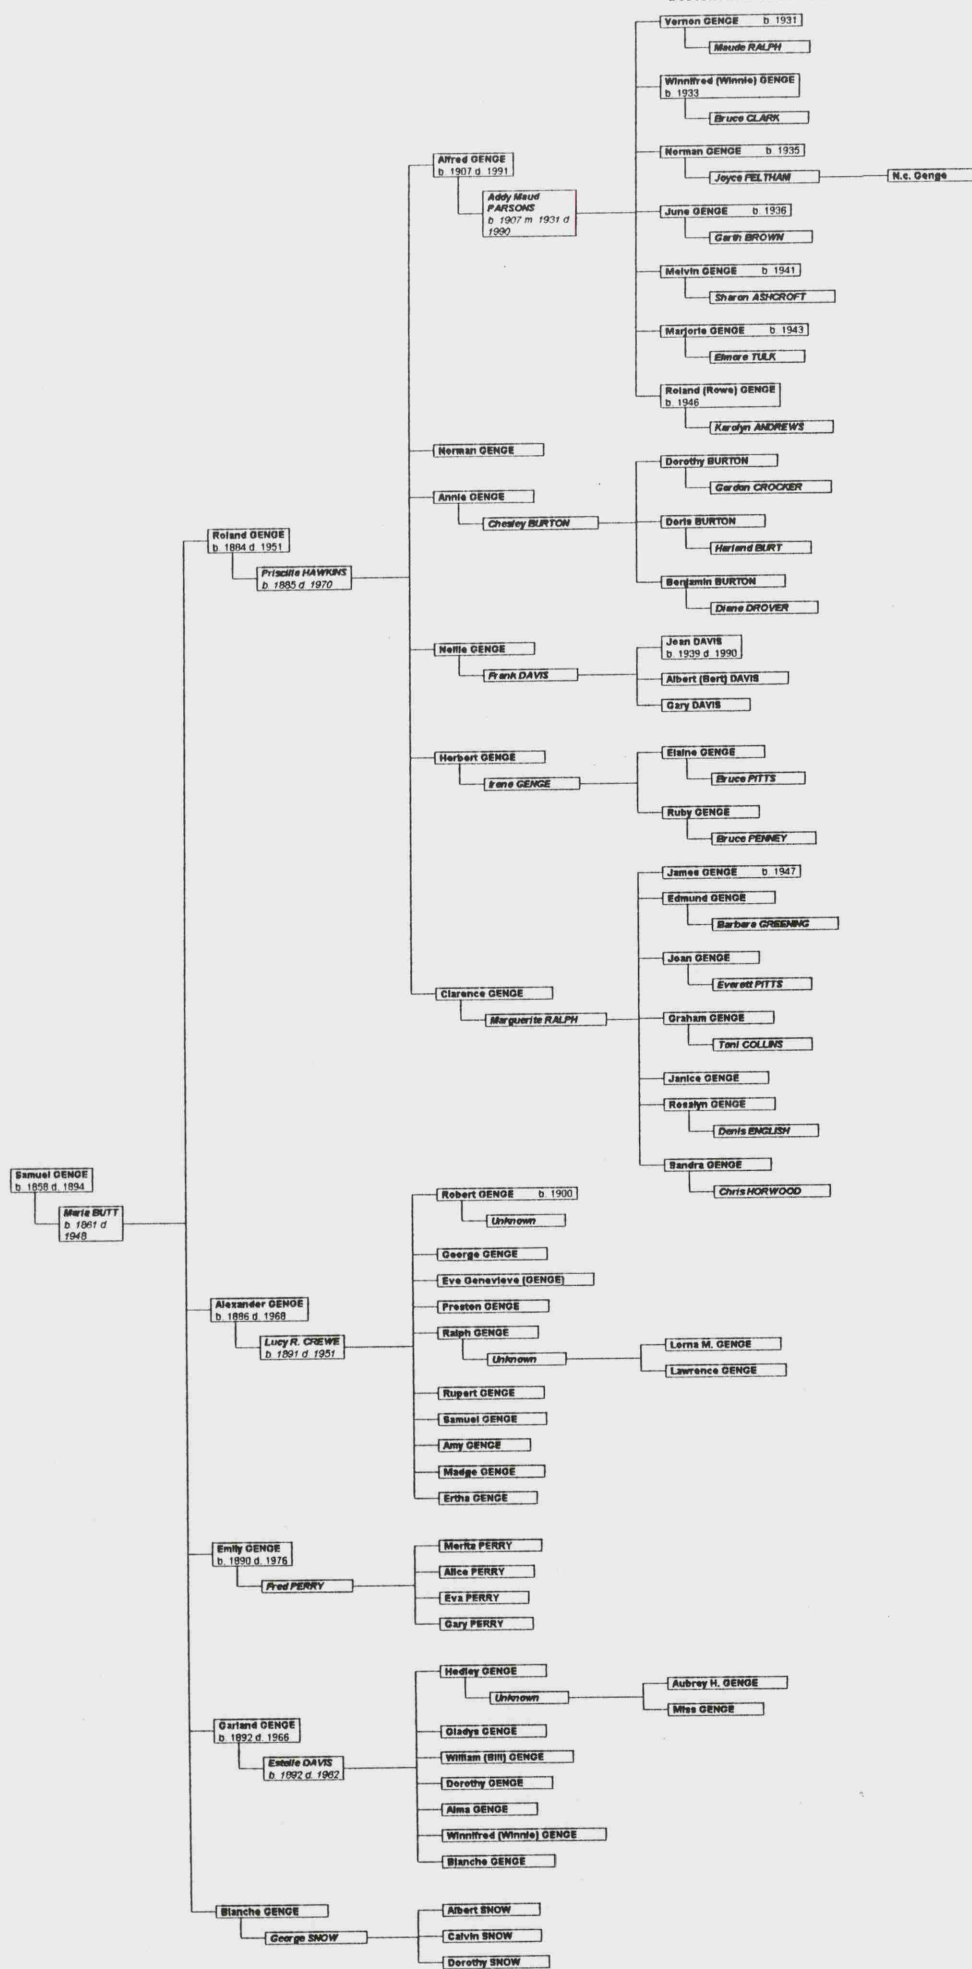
Vernon GENGE b. 1931
Maude RALPH
Winnifred (Winnie) GENGE b. 1933
Bruce CLARK
Norman GENGE b. 1935
Joyce FELTHAM
N.c. Genge
June GENGE b. 1936
Garth BROWN
Melvin GENGE b. 1941
Sharon ASHCROFT
Marjorie GENGE b. 1943
Elmore TULK
Roland (Rows) GENGE b. 1946
Karolyn ANDREWS
Alfred GENGE b. 1907 d. 1991
Addy Maud PARSONS b. 1907 m. 1931 d. 1990
Norman GENGE
Annie GENGE
Chesley BURTON
Dorothy BURTON
Gordon CROCKER
Doris BURTON
Harland BURT
Benjamin BURTON
Diane DROVER
Roland GENGE b. 1884 d. 1951
Priscilla HAWKINS b. 1885 d. 1970
Nellie GENGE
Frank DAVIS
Jean DAVIS b. 1939 d. 1990
Albert (Bert) DAVIS
Gary DAVIS
Herbert GENGE
Irene GENGE
Elaine GENGE
Bruce PITTS
Ruby GENGE
Bruce PENNEY
James GENGE b. 1947
Edmund GENGE
Barbara GREENING
Joan GENGE
Everett PITTS
Clarence GENGE
Marguerite RALPH
Graham GENGE
Toni COLLINS
Janice GENGE
Rosalyn GENGE
Denis ENGLISH
Sandra GENGE
Chris HORWOOD
Samuel GENGE b. 1858 d. 1894
Marie BUTT b. 1861 d. 1948
Robert GENGE b. 1900
Unknown
George GENGE
Eve Genevieve (GENGE)
Preston GENGE
Alexander GENGE b. 1886 d. 1968
Lucy R. CREWE b. 1891 d. 1951
Ralph GENGE
Unknown
Lorna M. GENGE
Lawrence GENGE
Rupert GENGE
Samuel GENGE
Amy GENGE
Madge GENGE
Ertha GENGE
Emily GENGE b. 1890 d. 1976
Fred PERRY
Merita PERRY
Alice PERRY
Eva PERRY
Gary PERRY
Hedley GENGE
Unknown
Aubrey H. GENGE
Miss GENGE
Garland GENGE b. 1892 d. 1966
Estelle DAVIS b. 1892 d. 1962
Gladys GENGE
William (Bill) GENGE
Dorothy GENGE
Alma GENGE
Winnifred (Winnie) GENGE
Blanche GENGE
Blanche GENGE
George SNOW
Albert SNOW
Calvin SNOW
Dorothy SNOW